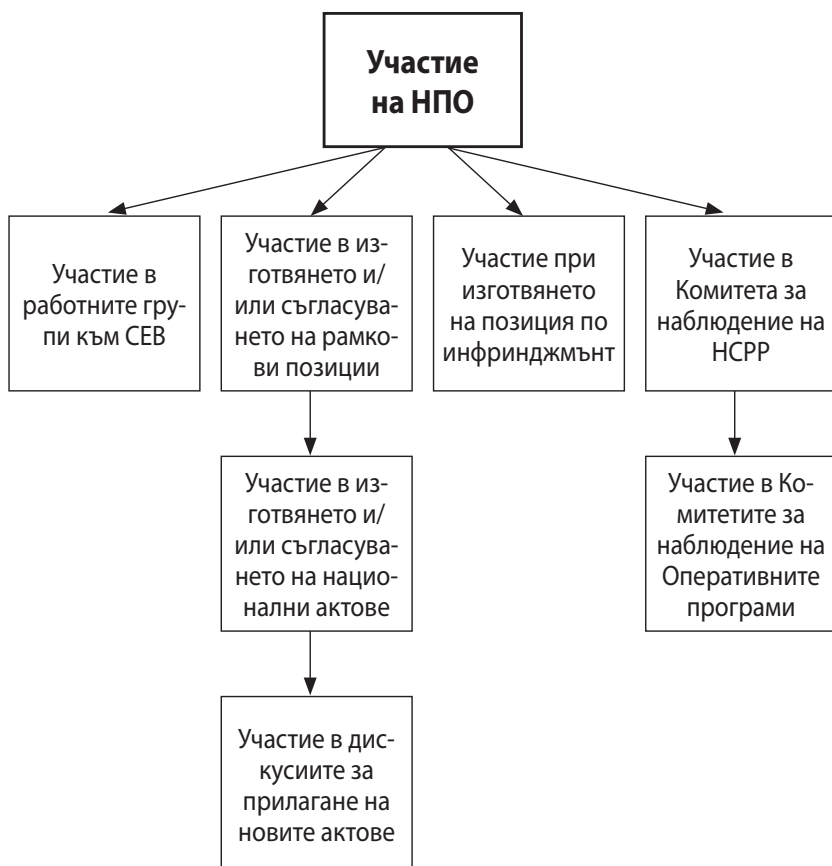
**Участие на НПО**

Участие в работните групи към СЕВ

Участие в изготвянето и/или съгласуването на рамкови позиции

Участие в изготвянето и/или съгласуването на национални актове

Участие в дискусиите за прилагане на новите актове

Участие при изготвянето на позиция по инфринджмънт

Участие в Комитета за наблюдение на НСРР

Участие в Комитетите за наблюдение на Оперативните програми